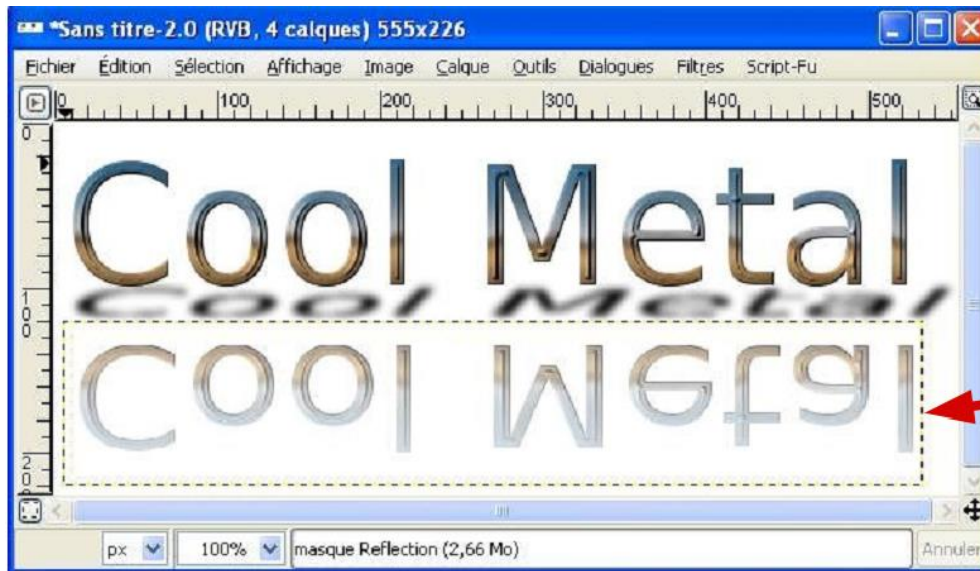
*Sans titre-2.0 (RVB, 4 calques) 555x226

Fichier Édition Sélection Affichage Image Calque Outils Dialogues Filtres Script-Fu

0 100 200 300 400 500

0
100
200

Cool Metal

px 100% masque Reflection (2,66 Mo) Annuler